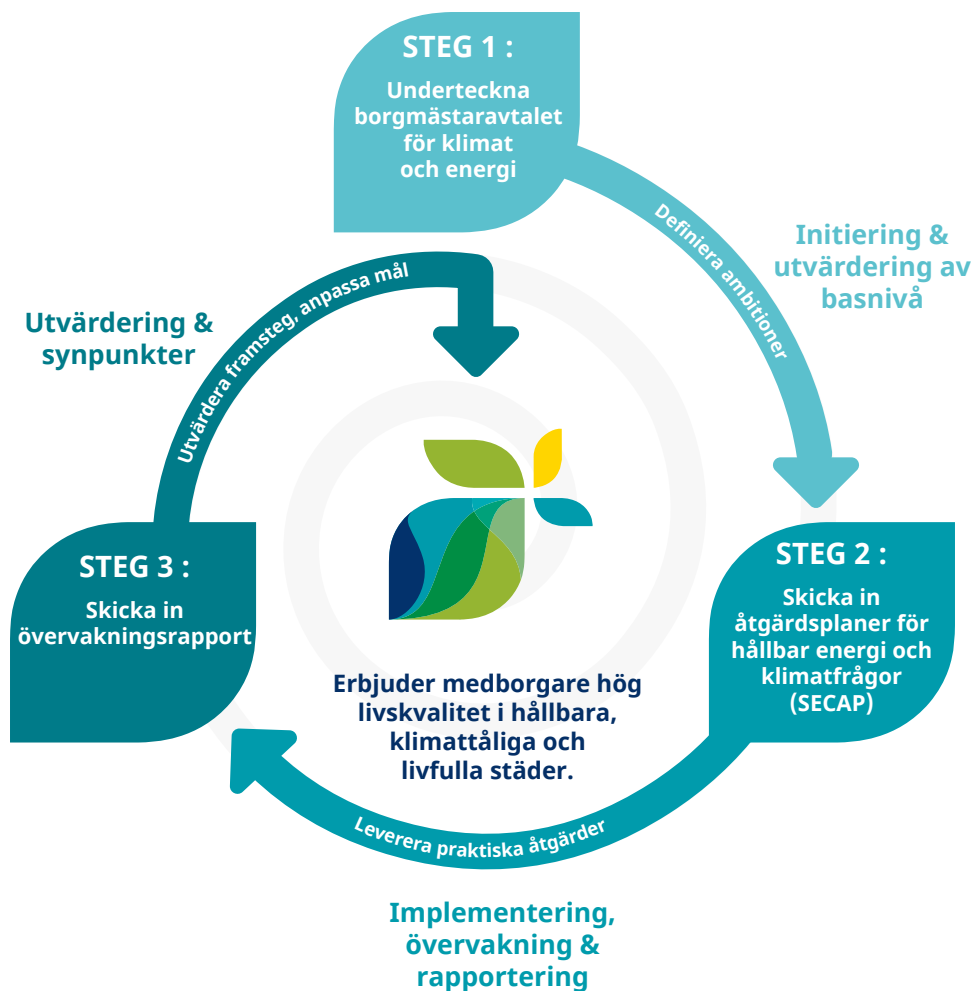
STEG 1 :
Underteckna borgmästaravtalet för klimat och energi

Definiera ambitioner

Initiering & utvärdering av basnivå

STEG 2 :
Skicka in åtgärdsplaner för hållbar energi och klimatfrågor (SECAP)

Leverera praktiska åtgärder

Implementering, övervakning & rapportering

STEG 3 :
Skicka in övervakningsrapport

Utvärdera framsteg, anpassa mål

Utvärdering & synpunkter

Erbjuder medborgare hög livskvalitet i hållbara, klimattåliga och livfulla städer.